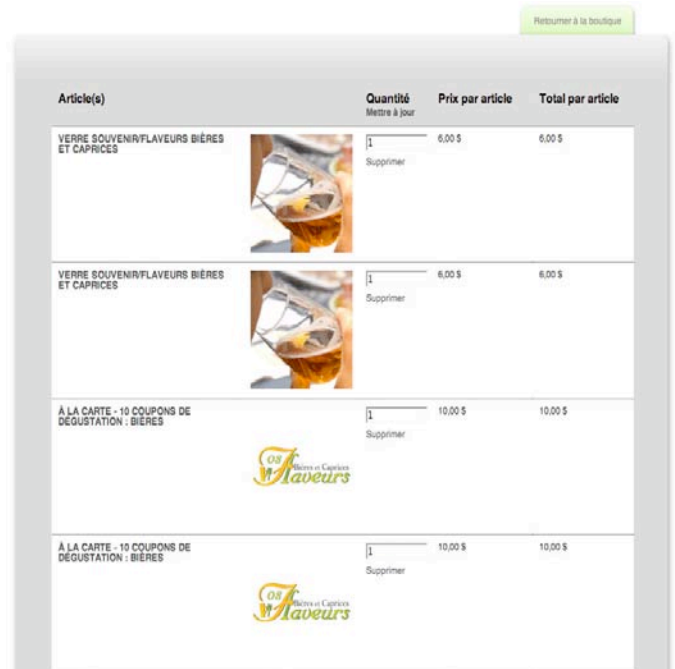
Retourner à la boutique

| Article(s) | Quantité Mettre à jour | Prix par article | Total par article |
|---|---|---|---|
| VERRE SOUVENIR/FLAVEURS BIÈRES ET CAPRICES | 1 Supprimer | 6,00 $ | 6,00 $ |
| VERRE SOUVENIR/FLAVEURS BIÈRES ET CAPRICES | 1 Supprimer | 6,00 $ | 6,00 $ |
| À LA CARTE - 10 COUPONS DE DÉGUSTATION : BIÈRES 08 Flaveurs Bières et Caprices | 1 Supprimer | 10,00 $ | 10,00 $ |
| À LA CARTE - 10 COUPONS DE DÉGUSTATION : BIÈRES 08 Flaveurs Bières et Caprices | 1 Supprimer | 10,00 $ | 10,00 $ |